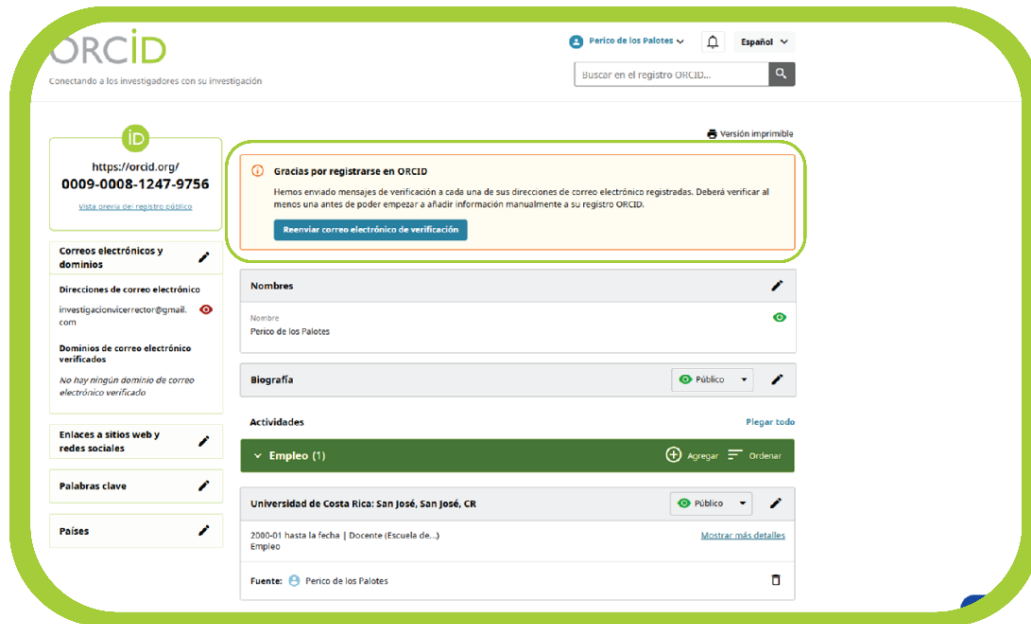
ORCID
Conectando a los investigadores con su investigación

Perico de los Palotes
Español
Buscar en el registro ORCID...

iD
https://orcid.org/
0009-0008-1247-9756
Vista previa del registro público

Correos electrónicos y dominios
Direcciones de correo electrónico
investigacionvicerrector@gmail.com
Dominios de correo electrónico verificados
No hay ningún dominio de correo electrónico verificado

Enlaces a sitios web y redes sociales

Palabras clave

Países

Versión imprimible

Gracias por registrarse en ORCID
Hemos enviado mensajes de verificación a cada una de sus direcciones de correo electrónico registradas. Deberá verificar al menos una antes de poder empezar a añadir información manualmente a su registro ORCID.
Reenviar correo electrónico de verificación

Nombres
Nombre
Perico de los Palotes

Biografía
Público

Actividades
Plegar todo

Empleo (1)
Agregar
Ordenar

Universidad de Costa Rica: San José, San José, CR
Público
2000-01 hasta la fecha | Docente (Escuela de...)
Empleo
Mostrar más detalles
Fuente: Perico de los Palotes